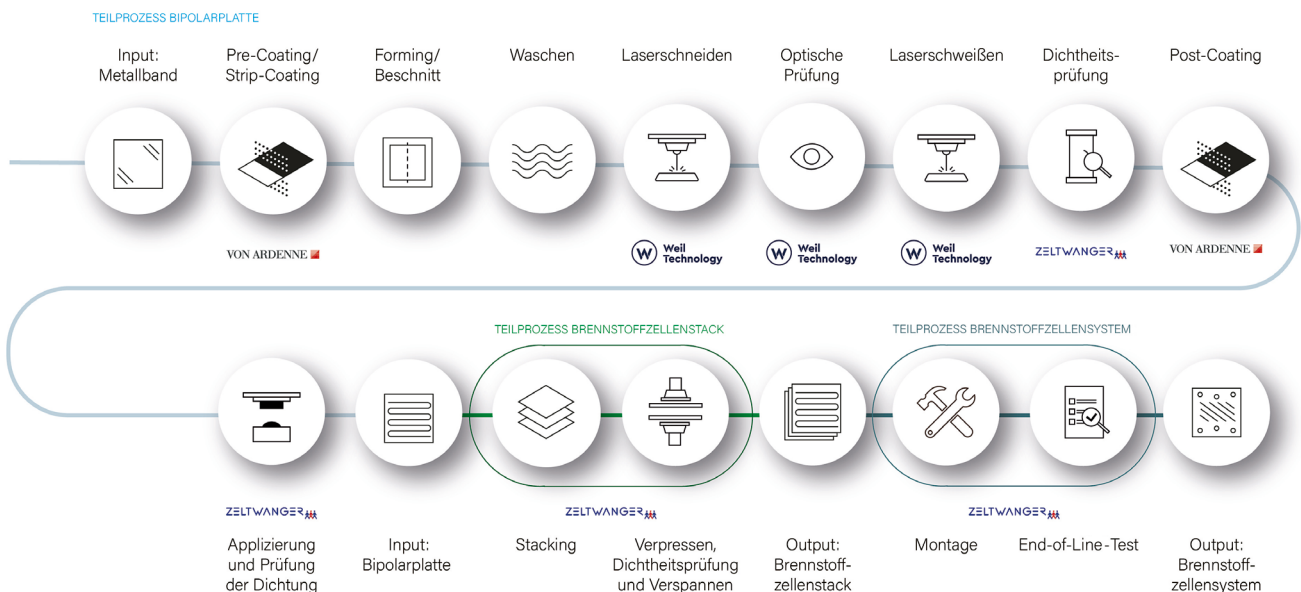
TEILPROZESS BIPOLARPLATTE

Input: Metallband

Pre-Coating/ Strip-Coating

Forming/ Beschnitt

Waschen

Laserschneiden

Optische Prüfung

Laserschweißen

Dichtheitsprüfung

Post-Coating

VON ARDENNE

Weil Technology

Weil Technology

Weil Technology

ZELTWANGER

VON ARDENNE

TEILPROZESS BRENNSTOFFZELLENSTACK

TEILPROZESS BRENNSTOFFZELLENSYSTEM

ZELTWANGER

ZELTWANGER

ZELTWANGER

Applizierung und Prüfung der Dichtung

Input: Bipolarplatte

Stacking

Verpressen, Dichtheitsprüfung und Verspannen

Output: Brennstoffzellenstack

Montage

End-of-Line-Test

Output: Brennstoffzellensystem